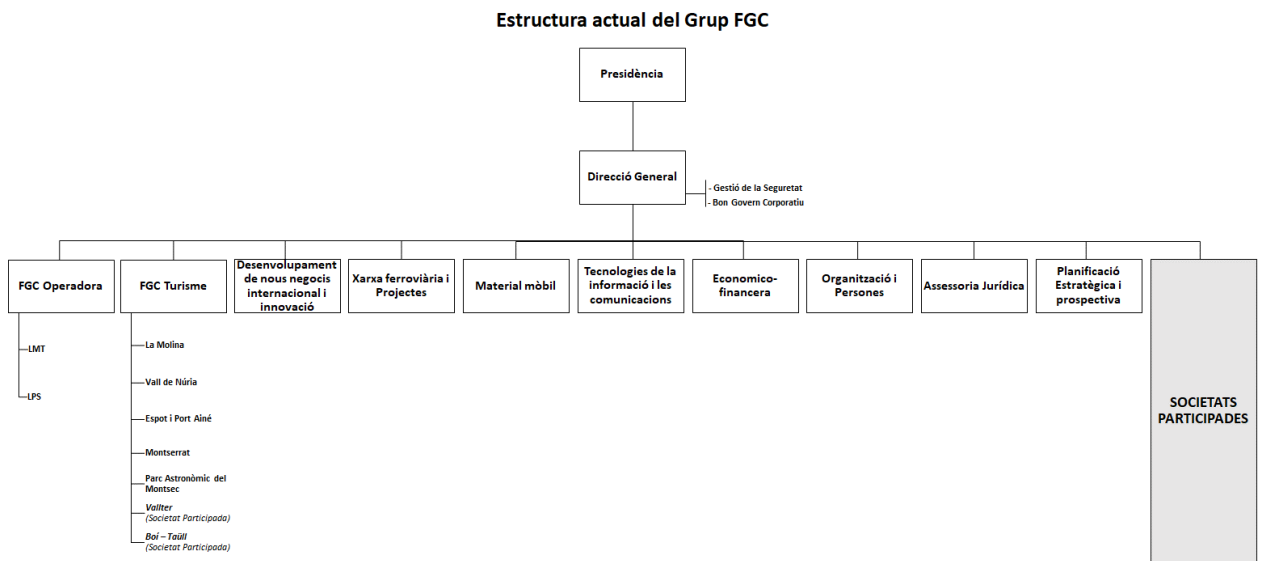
Estructura actual del Grup FGC

Presidència

Direcció General

- Gestió de la Seguretat
- Bon Govern Corporatiu

FGC Operadora

LMT

LPS

FGC Turisme

La Molina

Vall de Núria

Espot i Port Ainé

Montserrat

Parc Astronòmic del Montsec

Vallter
(Societat Participada)

Boí – Taüll
(Societat Participada)

Desenvolupament de nous negocis internacional i innovació

Xarxa ferroviària i Projectes

Material mòbil

Tecnologies de la informació i les comunicacions

Economico-financera

Organització i Persones

Assessoria Jurídica

Planificació Estratègica i prospectiva

SOCIETATS PARTICIPADES